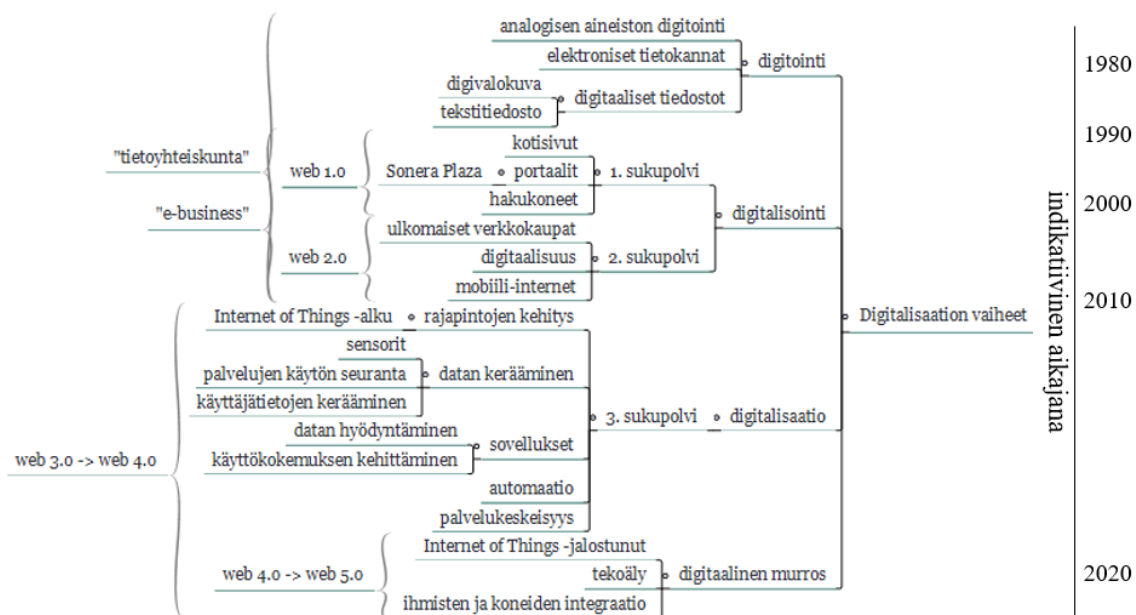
analogisen aineiston digitointi
elektroniset tietokannat
digitointi
digivalokuva
digitaaliset tiedostot
tekstitiedosto

"tietoyhteiskunta"
web 1.0
kotisivut
Sonera Plaza
portaalit
1. sukupolvi
hakukoneet
"e-business"
digitalisointi
ulkomaiset verkkokaupat
web 2.0
digitaalisuus
2. sukupolvi
mobiili-internet

Internet of Things -alku
rajapintojen kehitys
Digitalisaation vaiheet
sensorit
palvelujen käytön seuranta
datan kerääminen
käyttäjätietojen kerääminen
3. sukupolvi
digitalisaatio
datan hyödyntäminen
sovellukset
web 3.0 -> web 4.0
käyttökokemuksen kehittäminen
automaatio
palvelukeskeisyys

Internet of Things -jalostunut
web 4.0 -> web 5.0
tekoäly
digitaalinen murros
ihmisten ja koneiden integraatio

1980
1990
2000
2010
2020
indikatiivinen aikajana